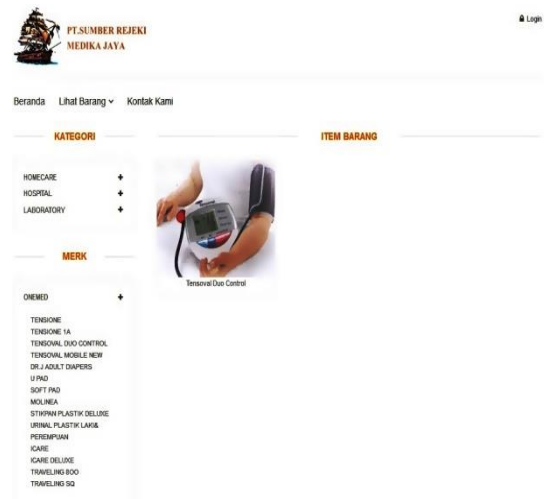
PT.SUMBER REJEKI MEDIKA JAYA

Login

Beranda Lihat Barang Kontak Kami

KATEGORI

ITEM BARANG

HOMECARE +
HOSPITAL +
LABORATORY +

Tensoval Duo Control

MERK

ONEMED +

TENSIONE
TENSIONE 1A
TENSOVAL DUO CONTROL
TENSOVAL MOBILE NEW
DR.J ADULT DIAPERS
U PAD
SOFT PAD
MOLINEA
STIKPAN PLASTIK DELUXE
URINAL PLASTIK LAKI& PEREMPUAN
ICARE
ICARE DELUXE
TRAVELING BOO
TRAVELING SQ